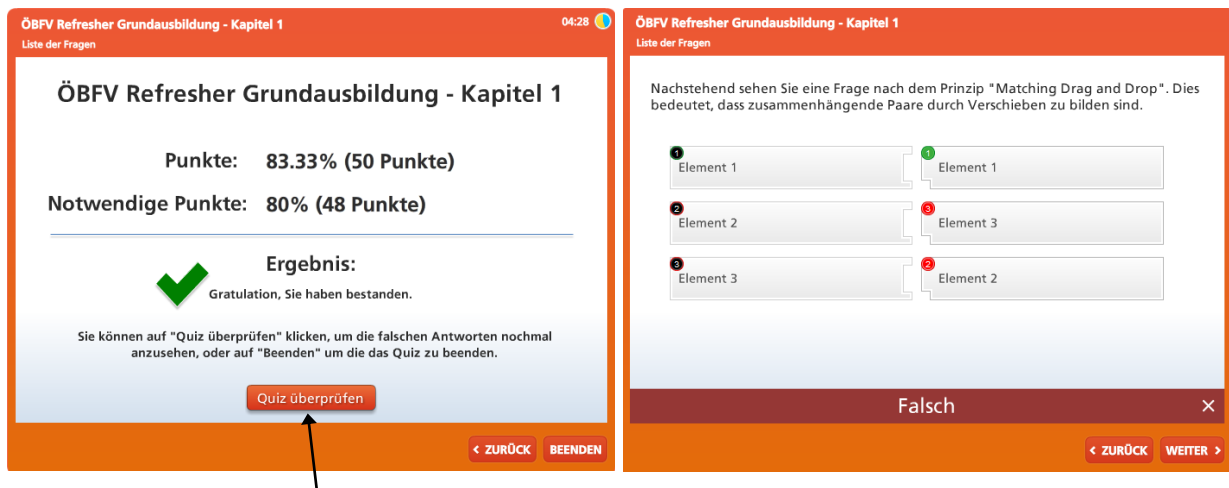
ÖBFV Refresher Grundausbildung - Kapitel 1
Liste der Fragen
04:28

ÖBFV Refresher Grundausbildung - Kapitel 1

Punkte: 83.33% (50 Punkte)

Notwendige Punkte: 80% (48 Punkte)

Ergebnis:
Gratulation, Sie haben bestanden.

Sie können auf "Quiz überprüfen" klicken, um die falschen Antworten nochmal anzusehen, oder auf "Beenden" um die das Quiz zu beenden.

Quiz überprüfen

< ZURÜCK BEENDEN

ÖBFV Refresher Grundausbildung - Kapitel 1
Liste der Fragen

Nachstehend sehen Sie eine Frage nach dem Prinzip "Matching Drag and Drop". Dies bedeutet, dass zusammenhängende Paare durch Verschieben zu bilden sind.

| 1 Element 1 | 1 Element 1 |
|---|---|
| 2 Element 2 | 3 Element 3 |
| 3 Element 3 | 2 Element 2 |

Falsch ×

< ZURÜCK WEITER >